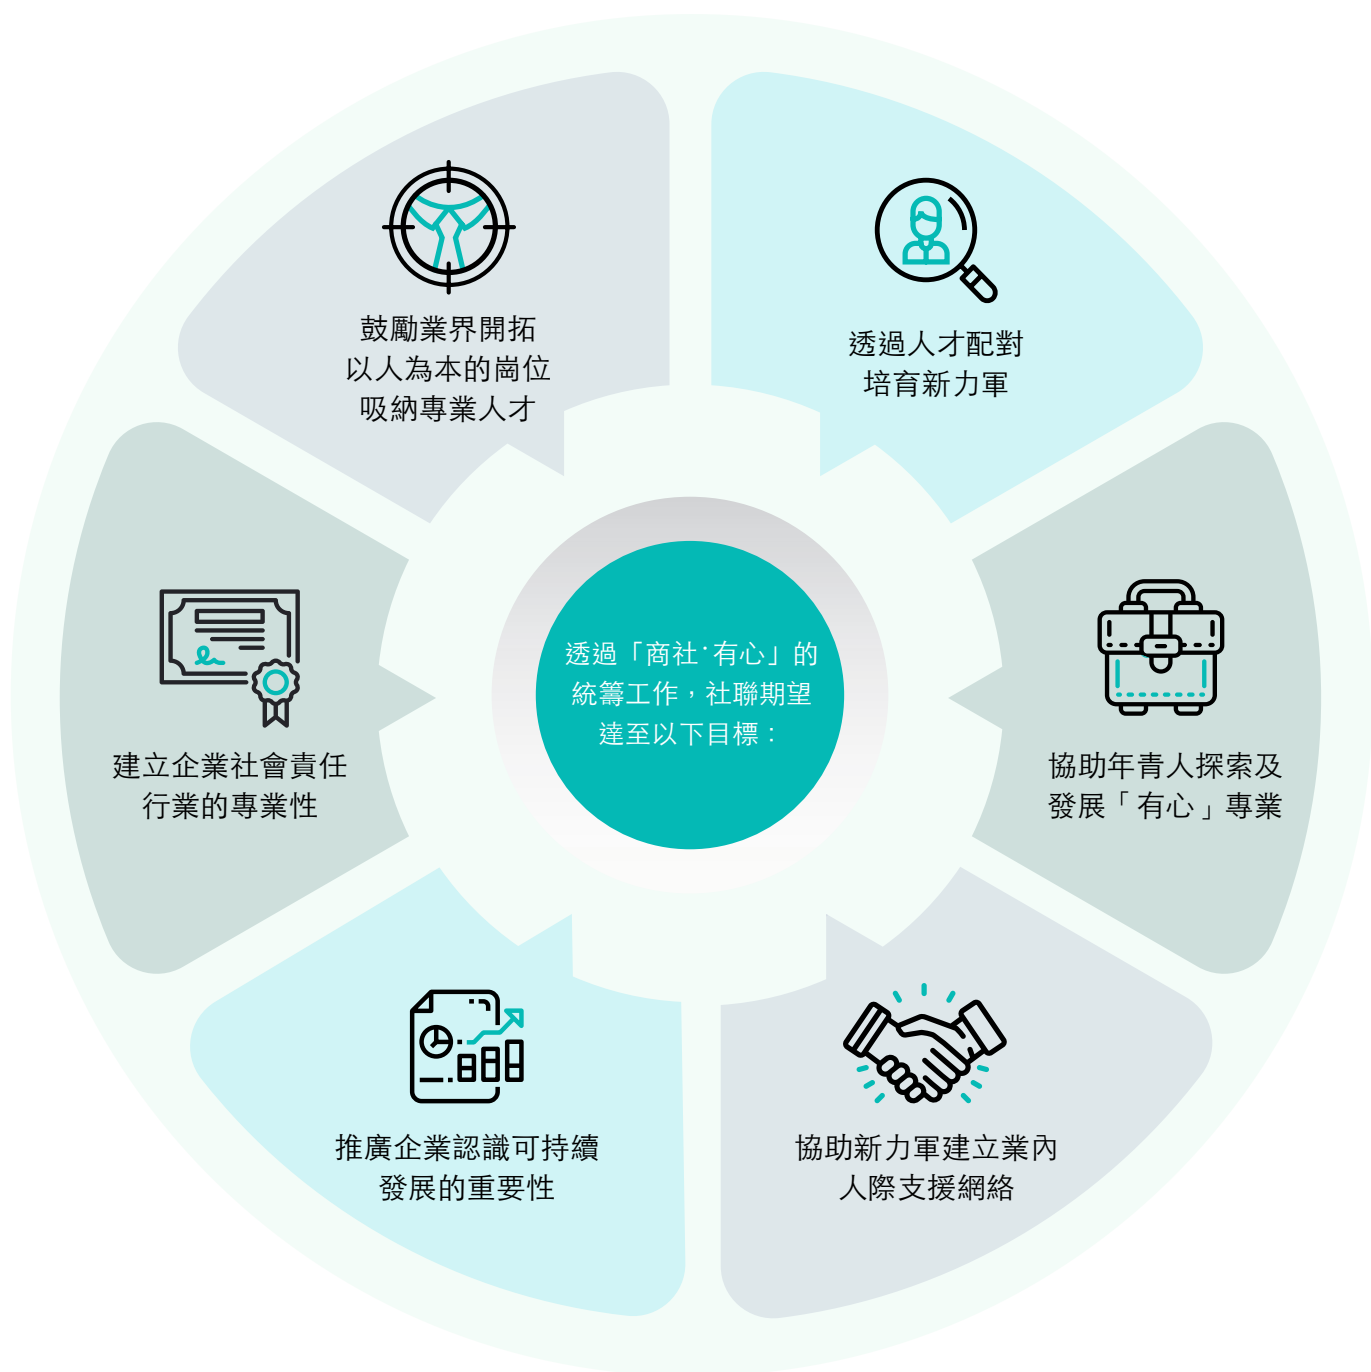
透過「商社‧有心」的統籌工作，社聯期望達至以下目標：

鼓勵業界開拓以人為本的崗位吸納專業人才

透過人才配對培育新力軍

協助年青人探索及發展「有心」專業

協助新力軍建立業內人際支援網絡

推廣企業認識可持續發展的重要性

建立企業社會責任行業的專業性